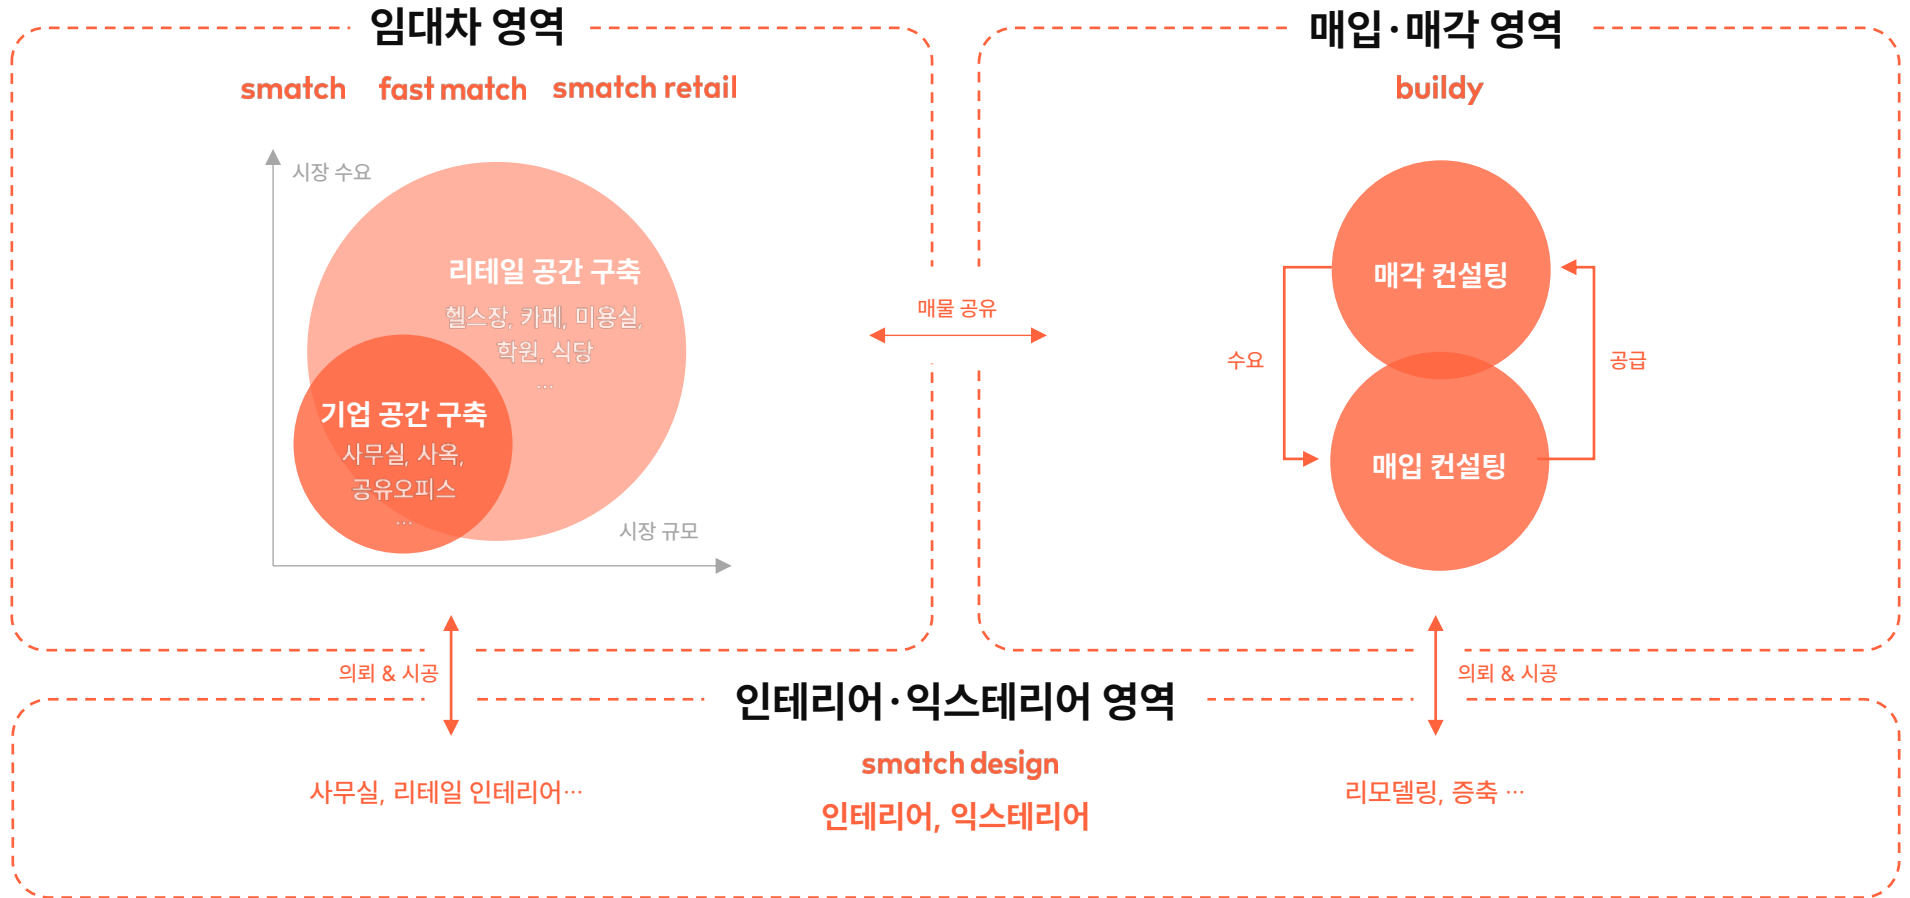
임대차 영역

smatch fast match smatch retail

시장 수요

리테일 공간 구축

헬스장, 카페, 미용실, 학원, 식당

...

기업 공간 구축

사무실, 사옥, 공유오피스

...

시장 규모

매물 공유

매입·매각 영역

buildy

매각 컨설팅

수요

공급

매입 컨설팅

의뢰 & 시공

의뢰 & 시공

인테리어·익스테리어 영역

smatch design

인테리어, 익스테리어

사무실, 리테일 인테리어...

리모델링, 증축 ...